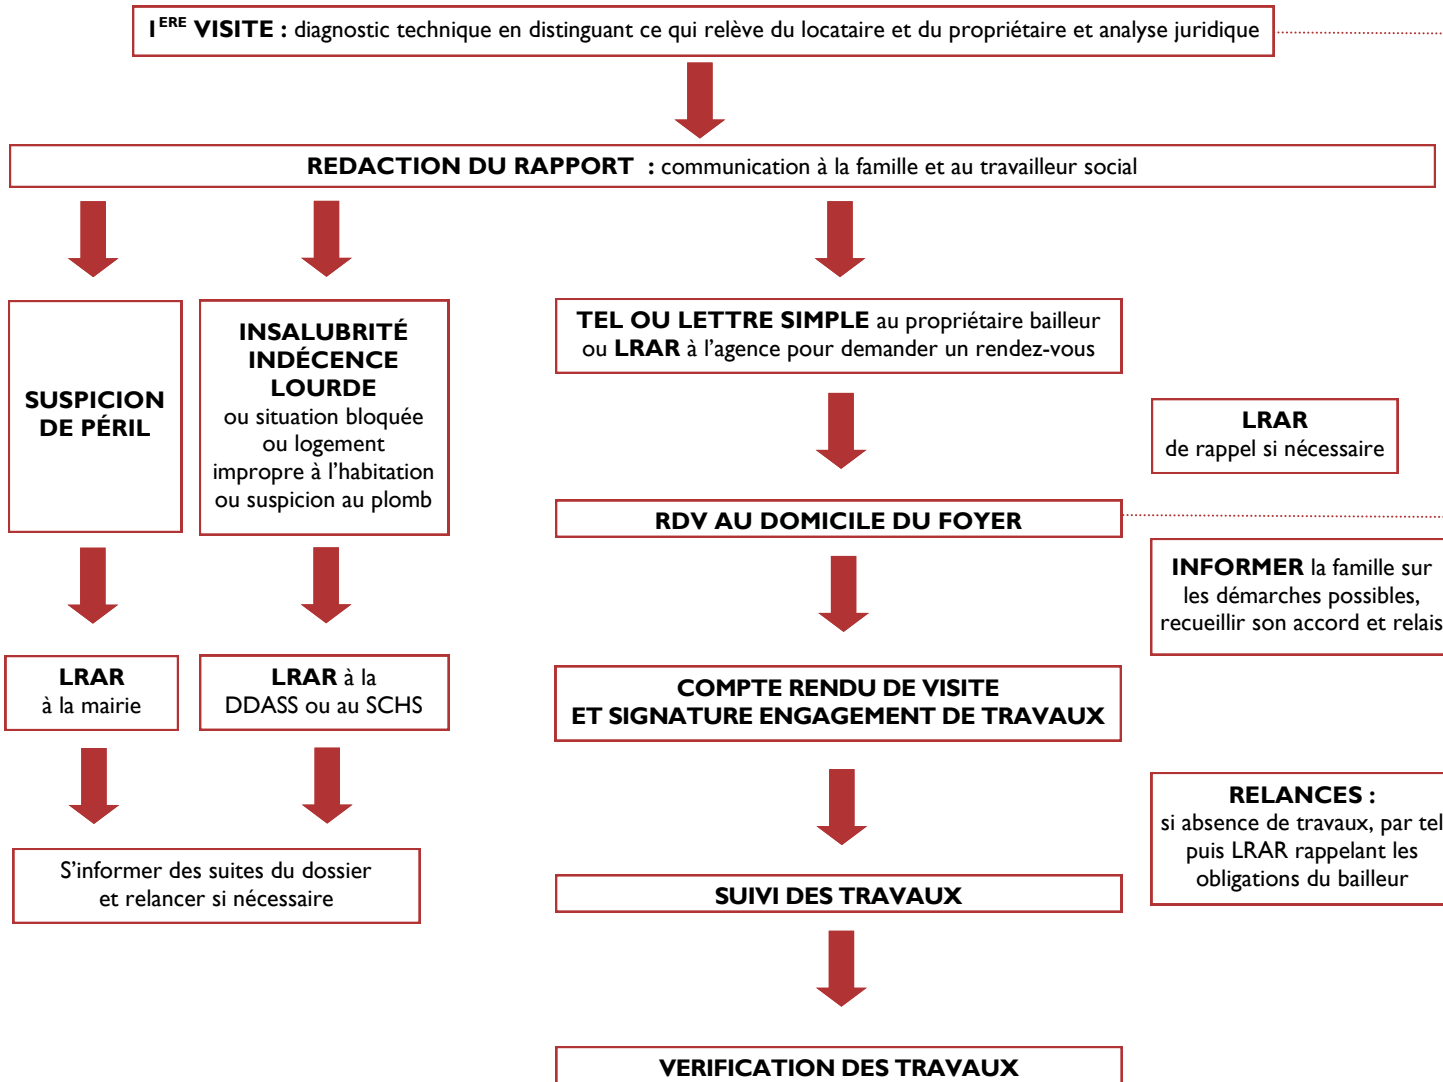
I$^{ERE}$ VISITE : diagnostic technique en distinguant ce qui relève du locataire et du propriétaire et analyse juridique

REDACTION DU RAPPORT : communication à la famille et au travailleur social

SUSPICION DE PÉRIL

INSALUBRITÉ INDÉCENCE LOURDE ou situation bloquée ou logement impropre à l'habitation ou suspicion au plomb

LRAR à la mairie

LRAR à la DDASS ou au SCHS

S'informer des suites du dossier et relancer si nécessaire

TEL OU LETTRE SIMPLE au propriétaire bailleur ou LRAR à l'agence pour demander un rendez-vous

LRAR de rappel si nécessaire

RDV AU DOMICILE DU FOYER

INFORMER la famille sur les démarches possibles, recueillir son accord et relais

COMPTE RENDU DE VISITE ET SIGNATURE ENGAGEMENT DE TRAVAUX

RELANCES : si absence de travaux, par tel puis LRAR rappelant les obligations du bailleur

SUIVI DES TRAVAUX

VERIFICATION DES TRAVAUX